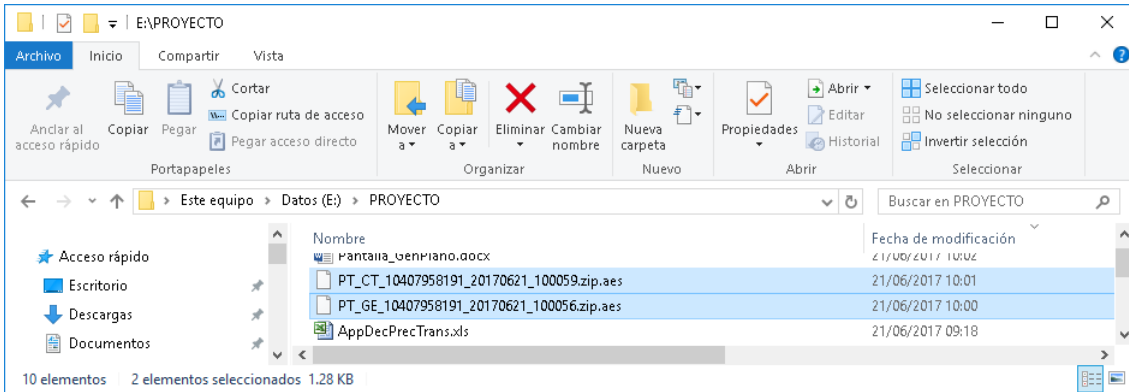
E:\PROYECTO

Archivo Inicio Compartir Vista

Anclar al acceso rápido
Copiar
Pegar
Cortar
Copiar ruta de acceso
Pegar acceso directo
Portapapeles

Mover a
Copiar a
Eliminar
Cambiar nombre
Organizar

Nueva carpeta
Nuevo

Propiedades
Abrir
Editar
Historial
Abrir

Seleccionar todo
No seleccionar ninguno
Invertir selección
Seleccionar

Este equipo > Datos (E:) > PROYECTO

Buscar en PROYECTO

Acceso rápido
Escritorio
Descargas
Documentos

| Nombre | Fecha de modificación |
|---|---|
| Pantalla_GenPlano.docx | 21/06/2017 10:02 |
| PT_CT_10407958191_20170621_100059.zip.aes | 21/06/2017 10:01 |
| PT_GE_10407958191_20170621_100056.zip.aes | 21/06/2017 10:00 |
| AppDecPrecTrans.xls | 21/06/2017 09:18 |

10 elementos 2 elementos seleccionados 1.28 KB